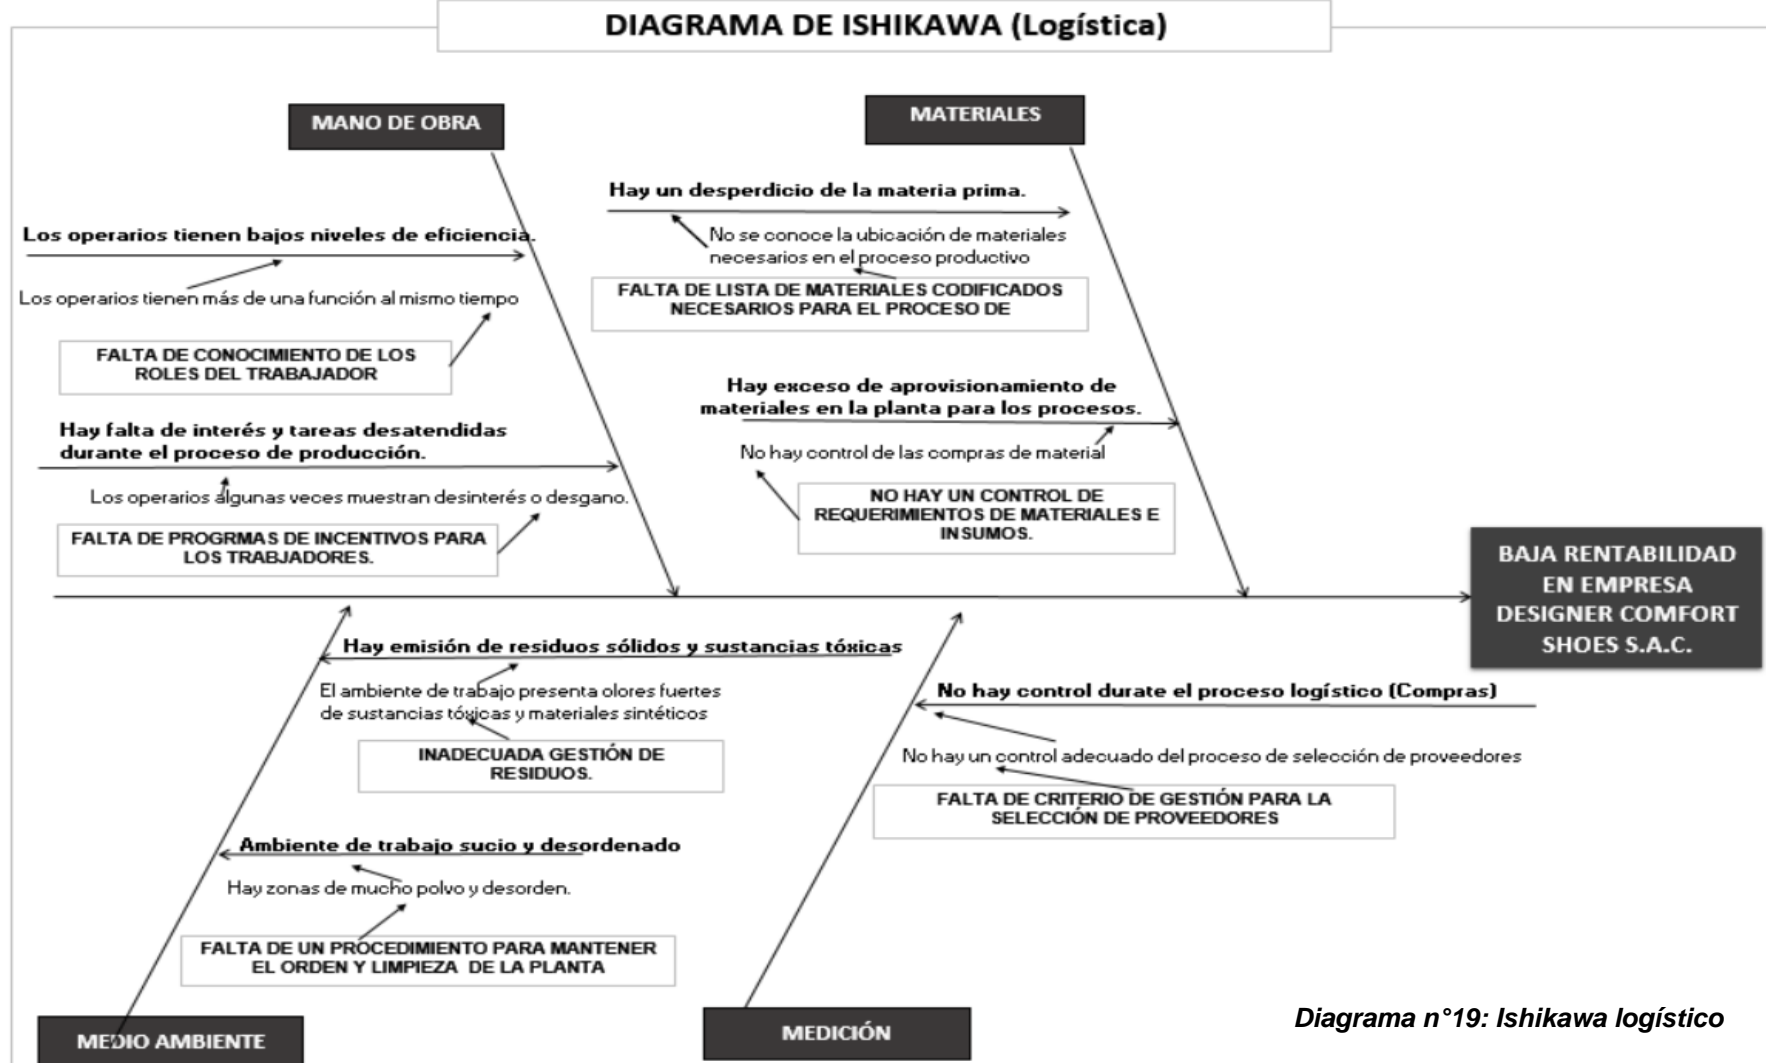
DIAGRAMA DE ISHIKAWA (Logística)

MANO DE OBRA

Los operarios tienen bajos niveles de eficiencia.

Los operarios tienen más de una función al mismo tiempo

FALTA DE CONOCIMIENTO DE LOS ROLES DEL TRABAJADOR

Hay falta de interés y tareas desatendidas durante el proceso de producción.

Los operarios algunas veces muestran desinterés o desgano.

FALTA DE PROGRMAS DE INCENTIVOS PARA LOS TRABJADORES.

MATERIALES

Hay un desperdicio de la materia prima.

No se conoce la ubicación de materiales necesarios en el proceso productivo

FALTA DE LISTA DE MATERIALES CODIFICADOS NECESARIOS PARA EL PROCESO DE

Hay exceso de aprovisionamiento de materiales en la planta para los procesos.

No hay control de las compras de material

NO HAY UN CONTROL DE REQUERIMIENTOS DE MATERIALES E INSUMOS.

BAJA RENTABILIDAD EN EMPRESA DESIGNER COMFORT SHOES S.A.C.

Hay emisión de residuos sólidos y sustancias tóxicas

El ambiente de trabajo presenta olores fuertes de sustancias tóxicas y materiales sintéticos

INADECUADA GESTIÓN DE RESIDUOS.

Ambiente de trabajo sucio y desordenado

Hay zonas de mucho polvo y desorden.

FALTA DE UN PROCEDIMIENTO PARA MANTENER EL ORDEN Y LIMPIEZA DE LA PLANTA

MEDIO AMBIENTE

No hay control durate el proceso logístico (Compras)

No hay un control adecuado del proceso de selección de proveedores

FALTA DE CRITERIO DE GESTIÓN PARA LA SELECCIÓN DE PROVEEDORES

MEDICIÓN

Diagrama n°19: Ishikawa logístico